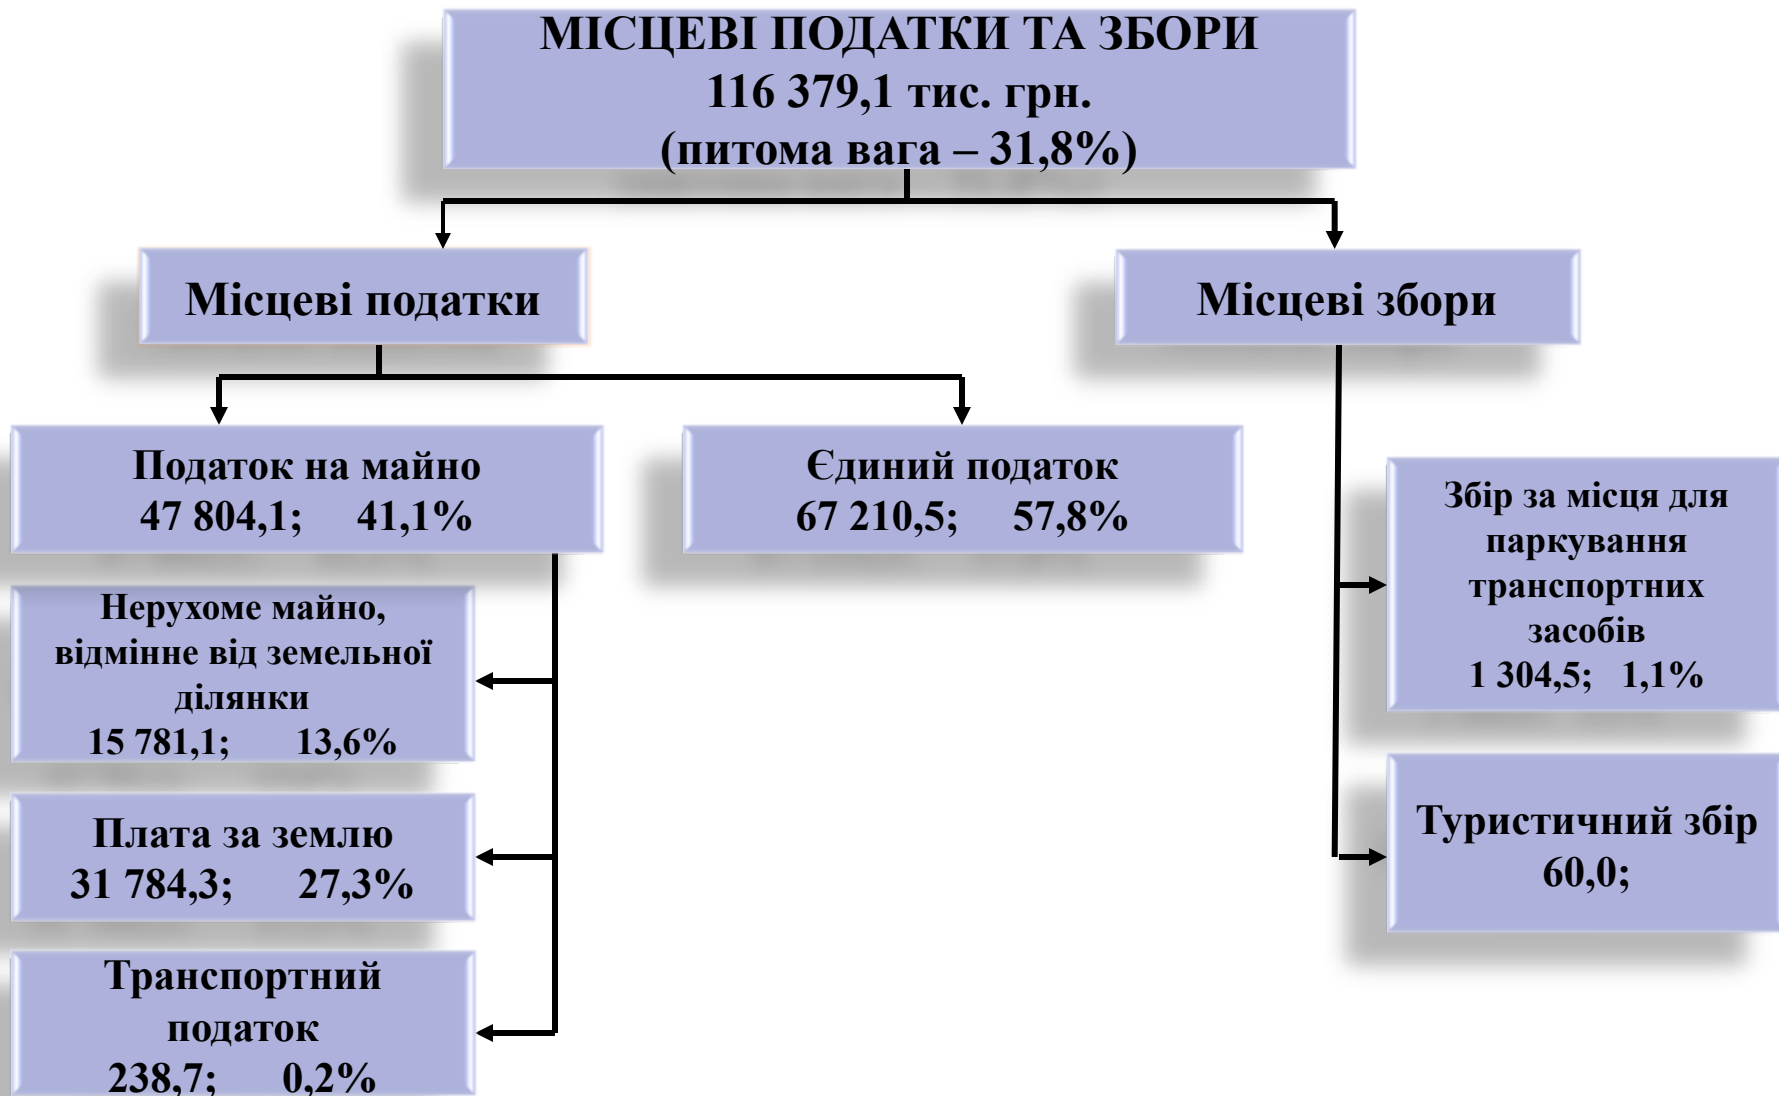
МІСЦЕВІ ПОДАТКИ ТА ЗБОРИ
116 379,1 тис. грн.
(питома вага – 31,8%)

Місцеві податки

Місцеві збори

Податок на майно
47 804,1; 41,1%

Єдиний податок
67 210,5; 57,8%

Нерухоме майно, відмінне від земельної ділянки
15 781,1; 13,6%

Плата за землю
31 784,3; 27,3%

Транспортний податок
238,7; 0,2%

Збір за місця для паркування транспортних засобів
1 304,5; 1,1%

Туристичний збір
60,0;